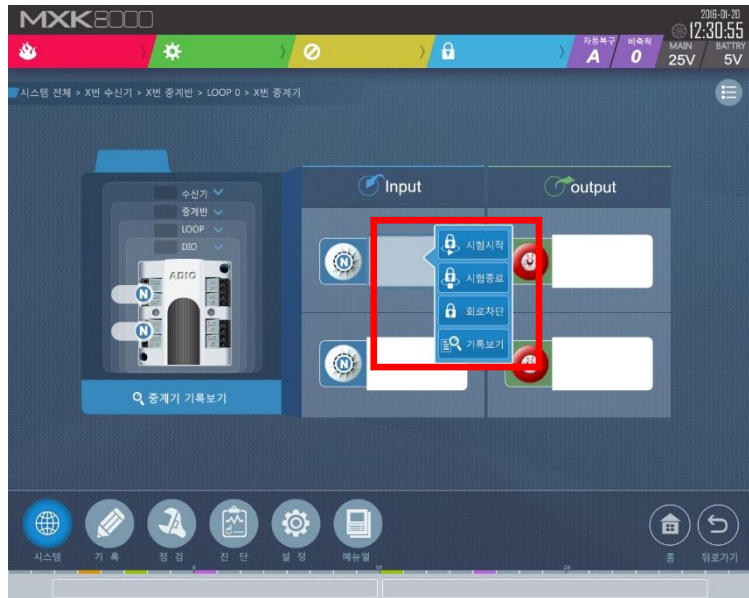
MXK8000

자동복구 A
비축적 0
2016-01-20
12:30:55
MAIN 25V
BATTRY 5V

시스템 전체 > X번 수신기 > X번 중계반 > LOOP 0 > X번 중계기

수신기
중계반
LOOP
DIO

ADIO

N
N

중계기 기록보기

Input
output

N
N

시험시작
시험종료
회로차단
기록보기

시스템
기 록
점 검
진 단
설 정
메뉴얼
홈
뒤로가기